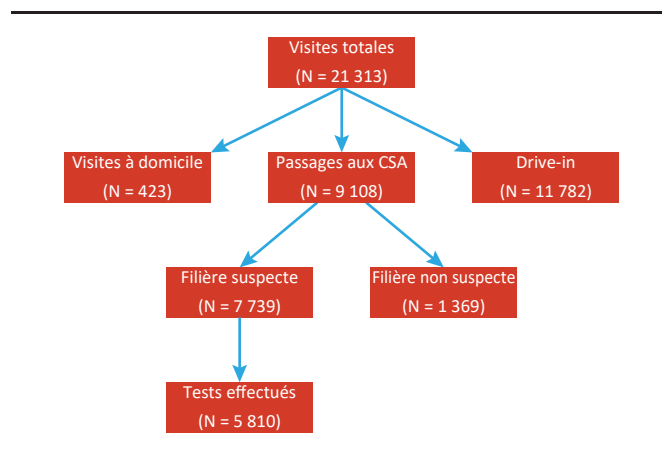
Visites totales
(N = 21 313)

Visites à domicile
(N = 423)

Passages aux CSA
(N = 9 108)

Drive-in
(N = 11 782)

Filière suspecte
(N = 7 739)

Filière non suspecte
(N = 1 369)

Tests effectués
(N = 5 810)